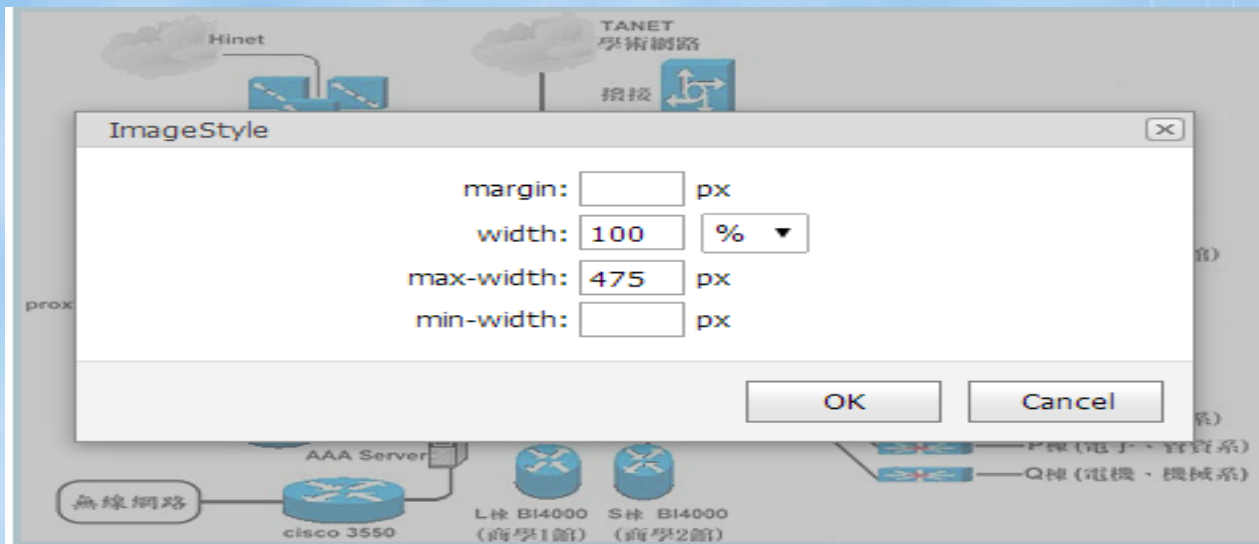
Hinet

TANET
學術網路

擷接

ImageStyle

margin: px
width: 100 % ▼
max-width: 475 px
min-width: px

OK Cancel

prox

館)

系)

P棟(電子、資管系)

Q棟(電機、機械系)

AAA Server

無線網路

cisco 3550

L棟 BI4000
(商學1館)

S棟 BI4000
(商學2館)